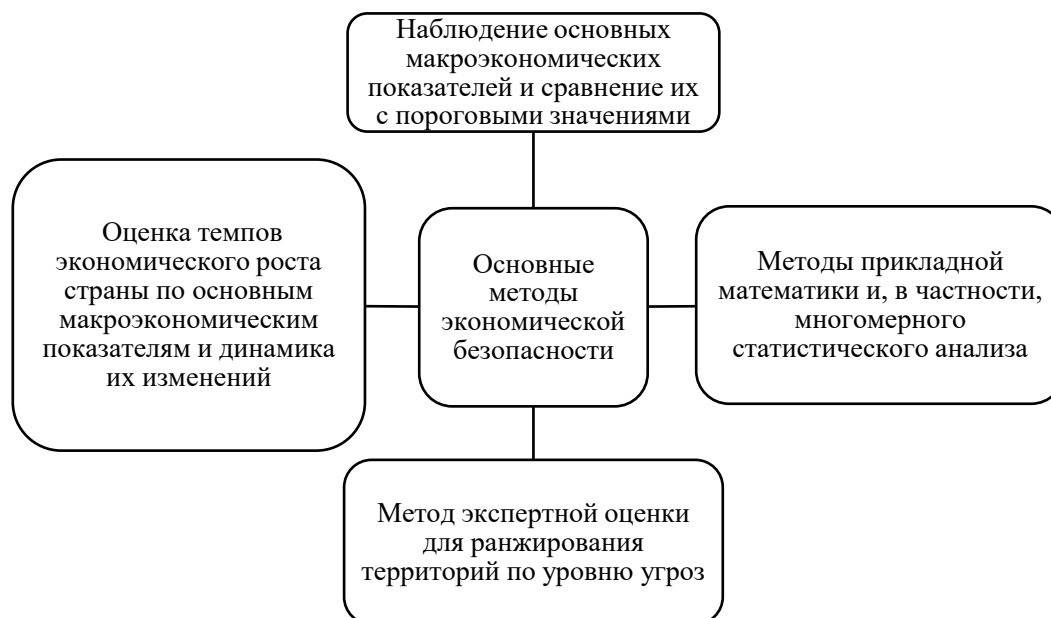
Наблюдение основных макроэкономических показателей и сравнение их с пороговыми значениями

Оценка темпов экономического роста страны по основным макроэкономическим показателям и динамика их изменений

Основные методы экономической безопасности

Методы прикладной математики и, в частности, многомерного статистического анализа

Метод экспертной оценки для ранжирования территорий по уровню угроз